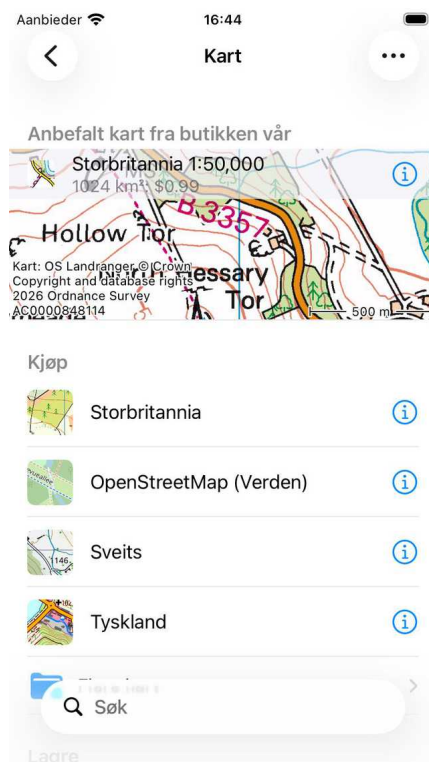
Aanbieder 16:44

Kart

Anbefalt kart fra butikken vår

Storbritannia 1:50,000
1024 km²: $0.99

B 3357
Hollow Tor
North Hessary Tor
Kart: OS Landranger © Crown Copyright and database rights 2026 Ordnance Survey AC0000848114
500 m

Kjøp

Storbritannia

OpenStreetMap (Verden)

Sveits

Tyskland

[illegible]

Søk

Lagre